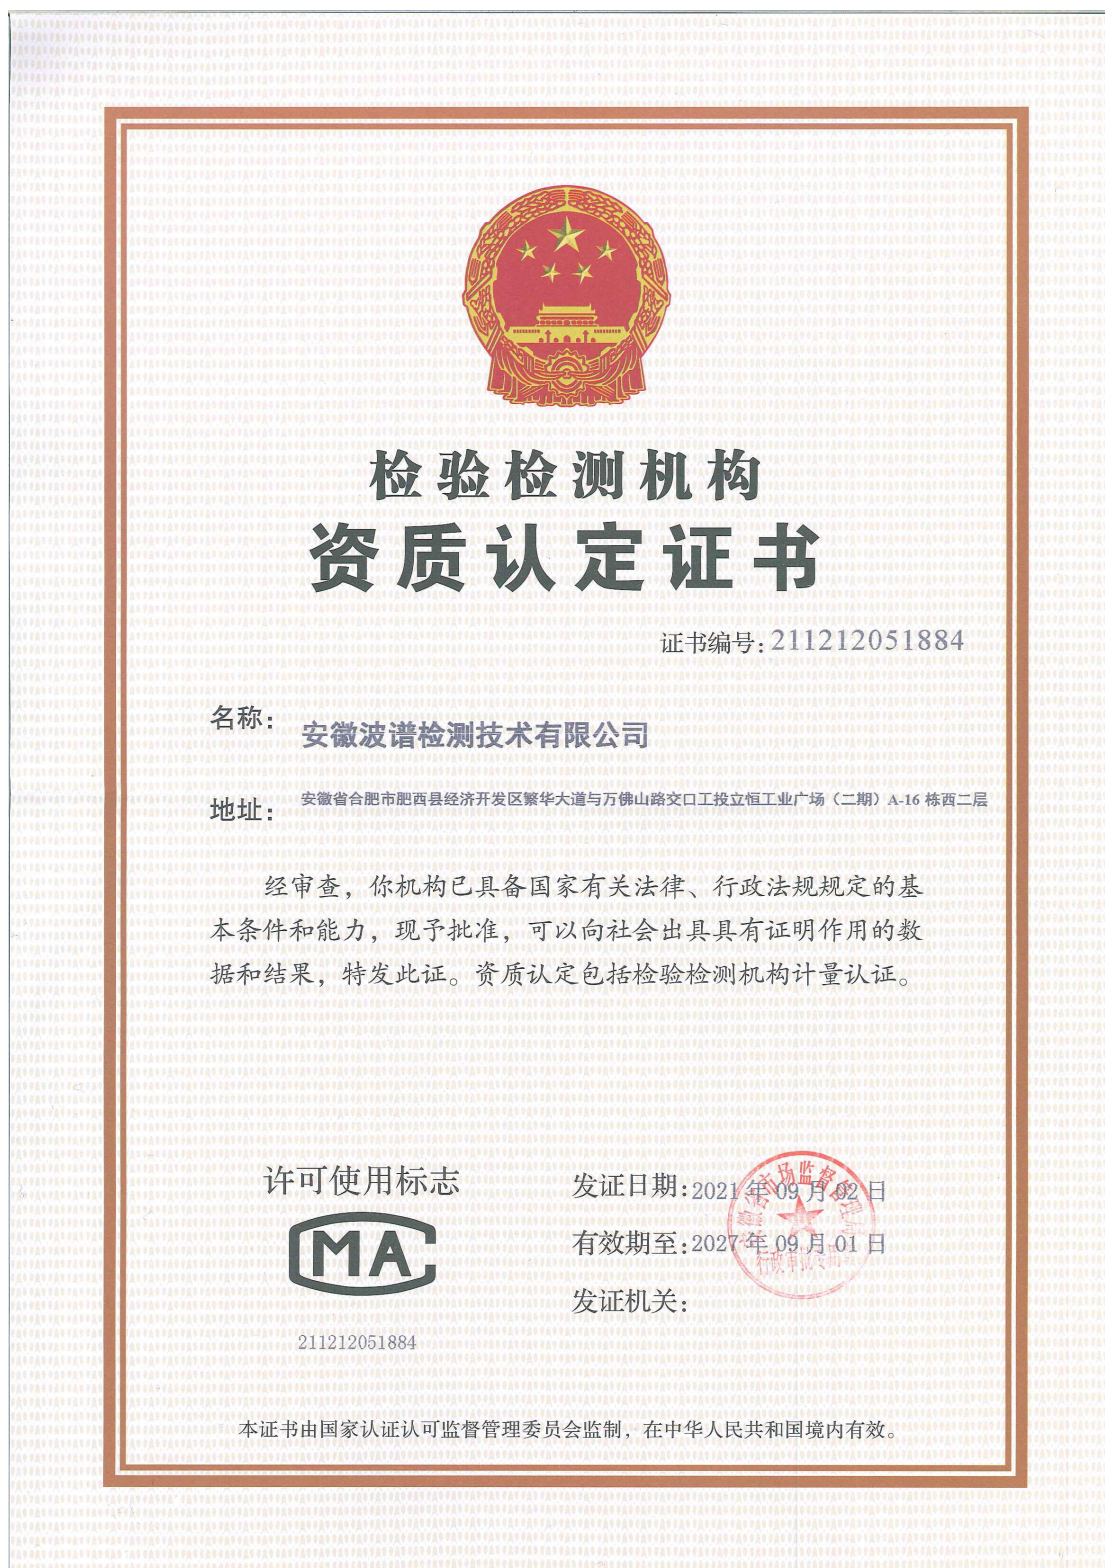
检验检测机构
资质认定证书

证书编号：211212051884

名称：安徽波谱检测技术有限公司

地址：安徽省合肥市肥西县经济开发区繁华大道与万佛山路交口工投立恒工业广场（二期）A-16 栋西二层

经审查，你机构已具备国家有关法律、行政法规规定的基本条件和能力，现予批准，可以向社会出具具有证明作用的数据和结果，特发此证。资质认定包括检验检测机构计量认证。

许可使用标志

MA

211212051884

发证日期：2021 年 09 月 02 日
有效期至：2027 年 09 月 01 日
发证机关：

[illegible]市场监督管理局
行政审批专用章

本证书由国家认证认可监督管理委员会监制，在中华人民共和国境内有效。